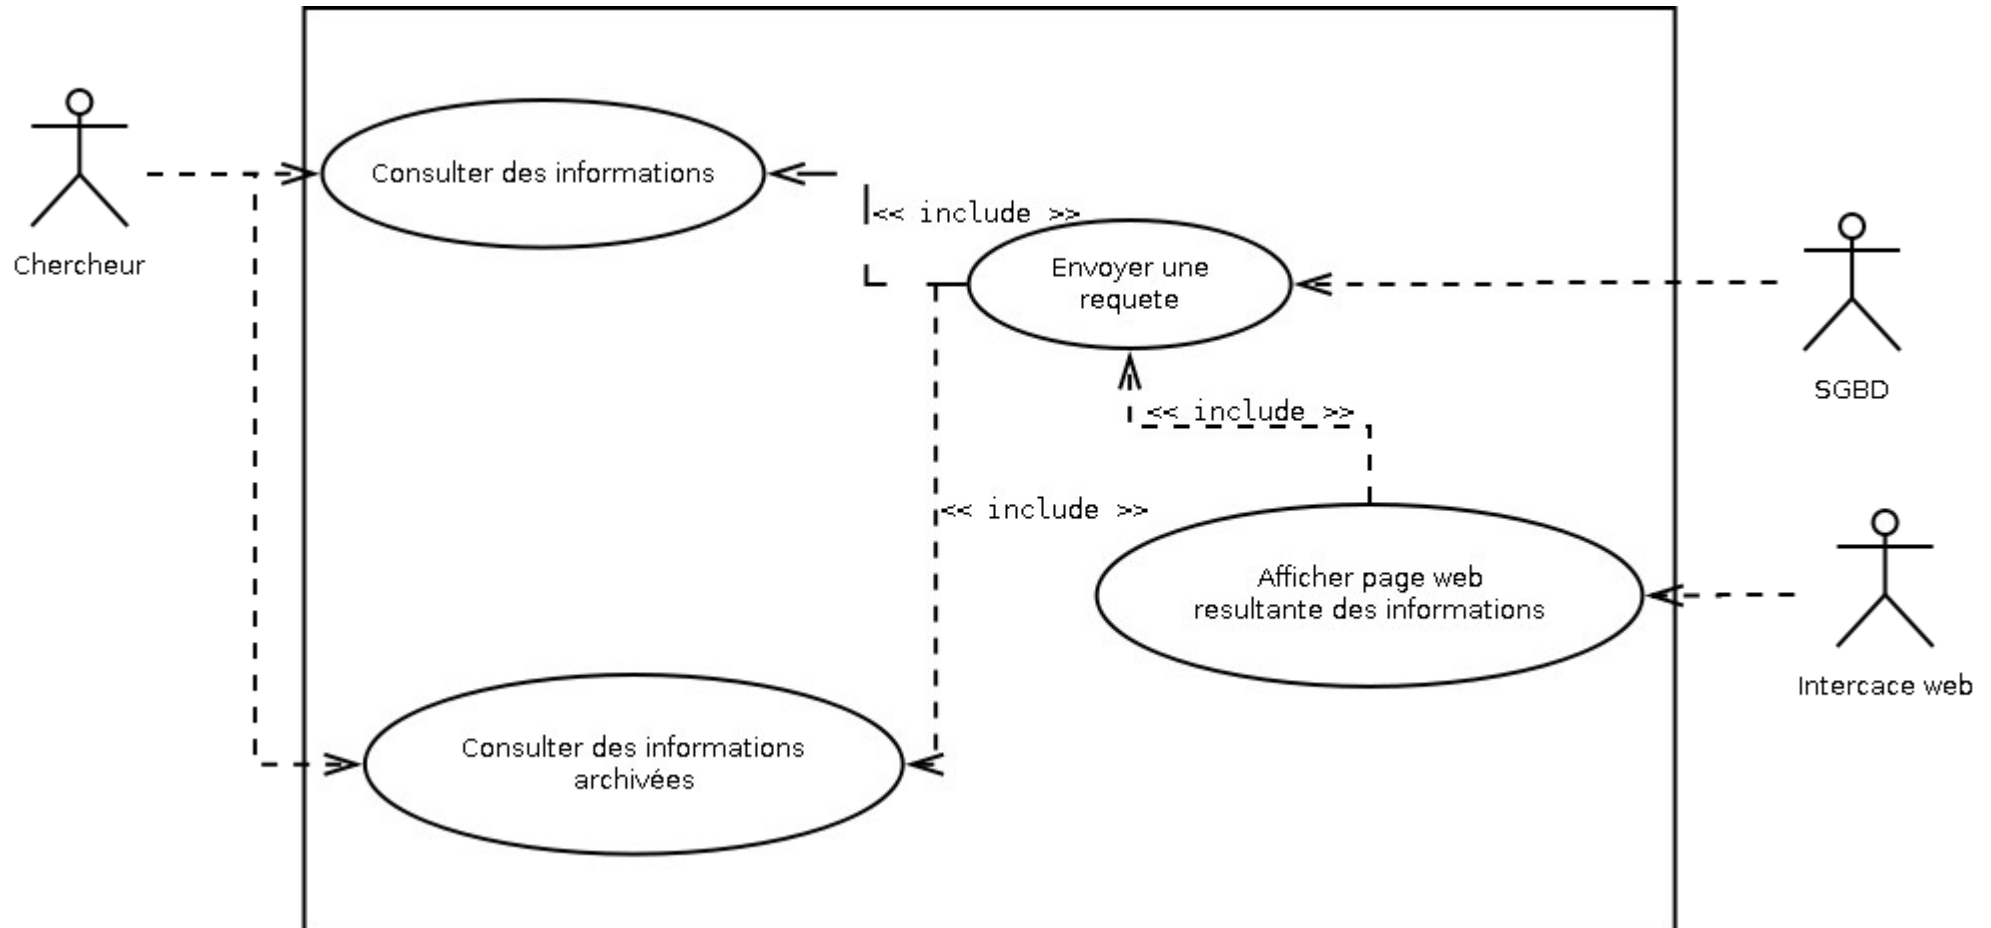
Chercheur

Consulter des informations

<< include >>

Envoyer une requete

SGBD

<< include >>

<< include >>

Afficher page web resultante des informations

Intercace web

Consulter des informations archivées